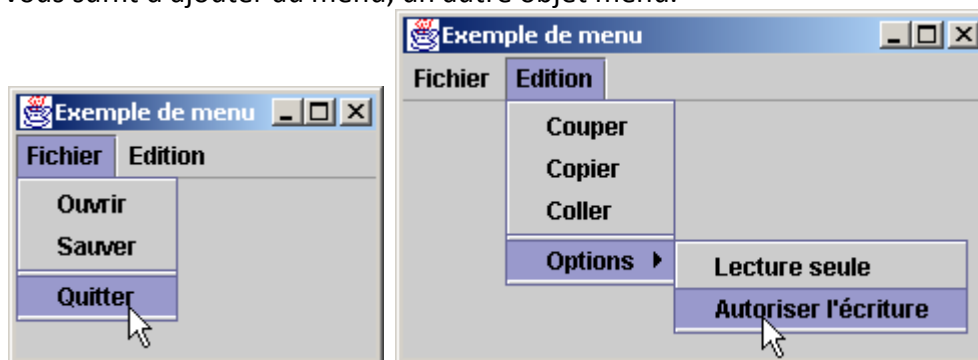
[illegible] suffit d'ajouter au menu, un autre objet menu.

Exemple de menu

Fichier Edition

Ouvrir

Sauver

Quitter

Exemple de menu

Fichier Edition

Couper

Copier

Coller

Options

Lecture seule

Autoriser l'écriture